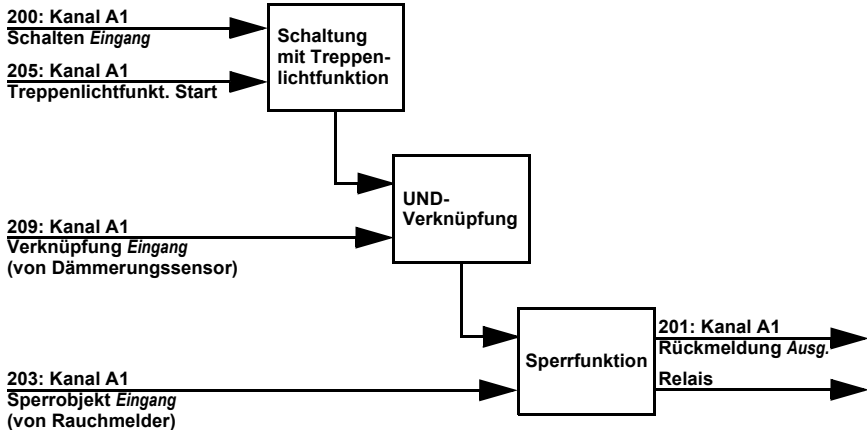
200: Kanal A1
Schalten *Eingang*

205: Kanal A1
Treppenlichtfunkt. Start

Schaltung mit Treppenlichtfunktion

UND-Verknüpfung

209: Kanal A1
Verknüpfung *Eingang*
(von Dämmerungssensor)

Sperrfunktion

201: Kanal A1
Rückmeldung *Ausg.*

Relais

203: Kanal A1
Sperrobjekt *Eingang*
(von Rauchmelder)